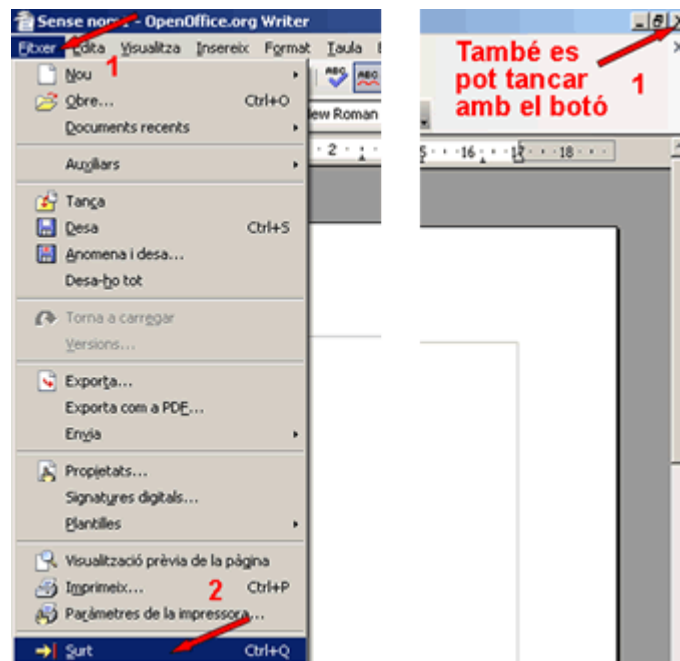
Sense nom1 - OpenOffice.org Writer

Fitxer Edita Visualitza Insereix Format Taula

1

Nou
Obre... Ctrl+O
Documents recents
Auxiliars
Tanca
Desa Ctrl+S
Anomena i desa...
Desa-ho tot
Torna a carregar
Versions...
Exporta...
Exporta com a PDF...
Envia
Propietats...
Signatures digitals...
Plantilles
Visualització prèvia de la pàgina
Imprimeix... Ctrl+P
Paràmetres de la impressora...
Surt Ctrl+Q

2

New Roman

2 · 15 · 16 · 17 · 18

També es pot tancar amb el botó

1